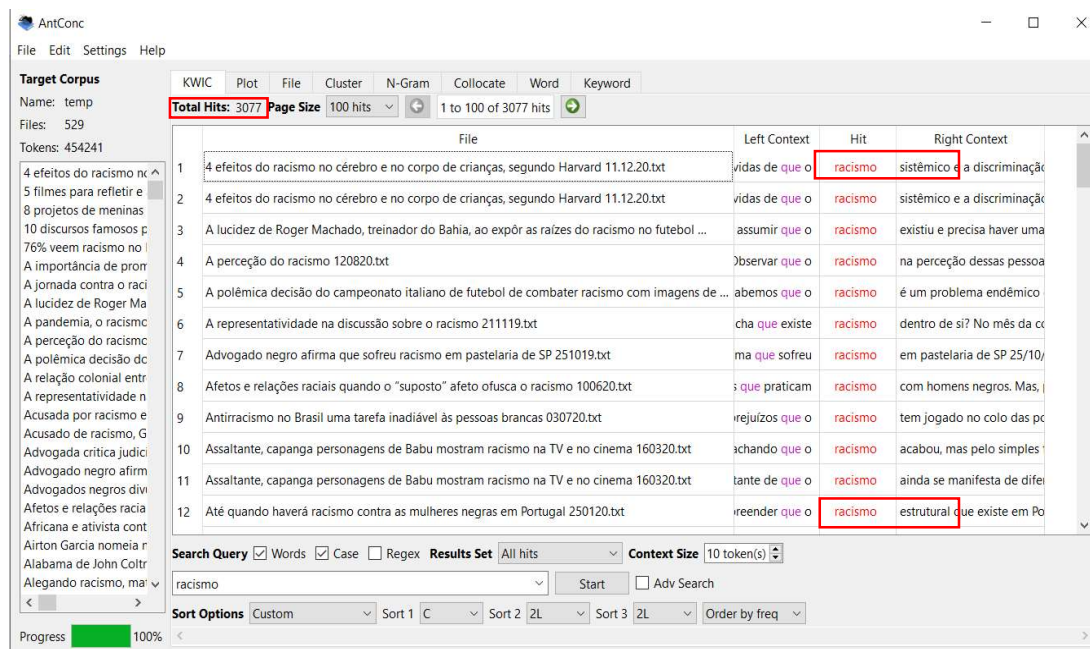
AntConc

File Edit Settings Help

Target Corpus
Name: temp
Files: 529
Tokens: 454241

4 efeitos do racismo nc
5 filmes para refletir e
8 projetos de meninas
10 discursos famosos p
76% veem racismo no
A importância de pron
A jornada contra o raci
A lucidez de Roger Ma
A pandemia, o racismc
A perceção do racismc
A polêmica decisão dc
A relação colonial entr
A representatividade n
Acusada por racismo e
Acusado de racismo, G
Advogada critica judici
Advogado negro afirm
Advogados negros div
Afetos e relações racia
Africana e ativista cont
Airton Garcia nomeia r
Alabama de John Coltr
Alegando racismo, ma

Progress 100%

KWIC Plot File Cluster N-Gram Collocate Word Keyword

Total Hits: 3077 Page Size 100 hits 1 to 100 of 3077 hits

| | File | Left Context | Hit | Right Context |
|---|---|---|---|---|
| 1 | 4 efeitos do racismo no cérebro e no corpo de crianças, segundo Harvard 11.12.20.txt | vidas de que o | racismo | sistêmico e a discriminaçã |
| 2 | 4 efeitos do racismo no cérebro e no corpo de crianças, segundo Harvard 11.12.20.txt | vidas de que o | racismo | sistêmico e a discriminaçã |
| 3 | A lucidez de Roger Machado, treinador do Bahia, ao expôr as raízes do racismo no futebol ... | assumir que o | racismo | existiu e precisa haver uma |
| 4 | A perceção do racismo 120820.txt | )bservar que o | racismo | na perceção dessas pessoa |
| 5 | A polêmica decisão do campeonato italiano de futebol de combater racismo com imagens de ... | abemos que o | racismo | é um problema endêmico |
| 6 | A representatividade na discussão sobre o racismo 211119.txt | cha que existe | racismo | dentro de si? No mês da cc |
| 7 | Advogado negro afirma que sofreu racismo em pastelaria de SP 251019.txt | ma que sofreu | racismo | em pastelaria de SP 25/10/ |
| 8 | Afetos e relações raciais quando o "suposto" afeto ofusca o racismo 100620.txt | ; que praticam | racismo | com homens negros. Mas, |
| 9 | Antirracismo no Brasil uma tarefa inadiável às pessoas brancas 030720.txt | rejuízos que o | racismo | tem jogado no colo das pc |
| 10 | Assaltante, capanga personagens de Babu mostram racismo na TV e no cinema 160320.txt | achando que o | racismo | acabou, mas pelo simples |
| 11 | Assaltante, capanga personagens de Babu mostram racismo na TV e no cinema 160320.txt | tante de que o | racismo | ainda se manifesta de difer |
| 12 | Até quando haverá racismo contra as mulheres negras em Portugal 250120.txt | reender que o | racismo | estrutural que existe em Po |

Search Query ☑ Words ☑ Case ☐ Regex Results Set All hits Context Size 10 token(s)
racismo Start ☐ Adv Search
Sort Options Custom Sort 1 C Sort 2 2L Sort 3 2L Order by freq